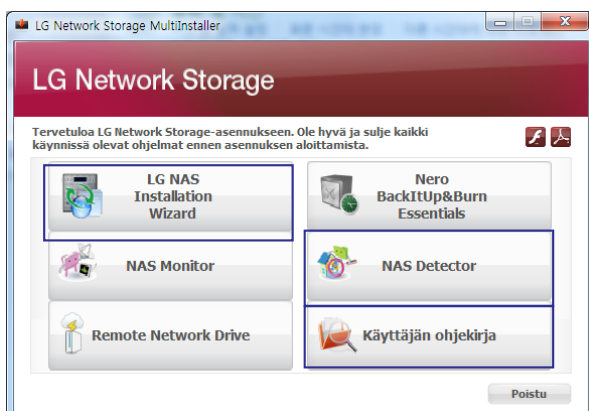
LG Network Storage MultiInstaller

LG Network Storage

Tervetuloa LG Network Storage-asennukseen. Ole hyvä ja sulje kaikki käynnissä olevat ohjelmat ennen asennuksen aloittamista.

LG NAS Installation Wizard

Nero BackItUp&Burn Essentials

NAS Monitor

NAS Detector

Remote Network Drive

Käyttäjän ohjekirja

Poistu